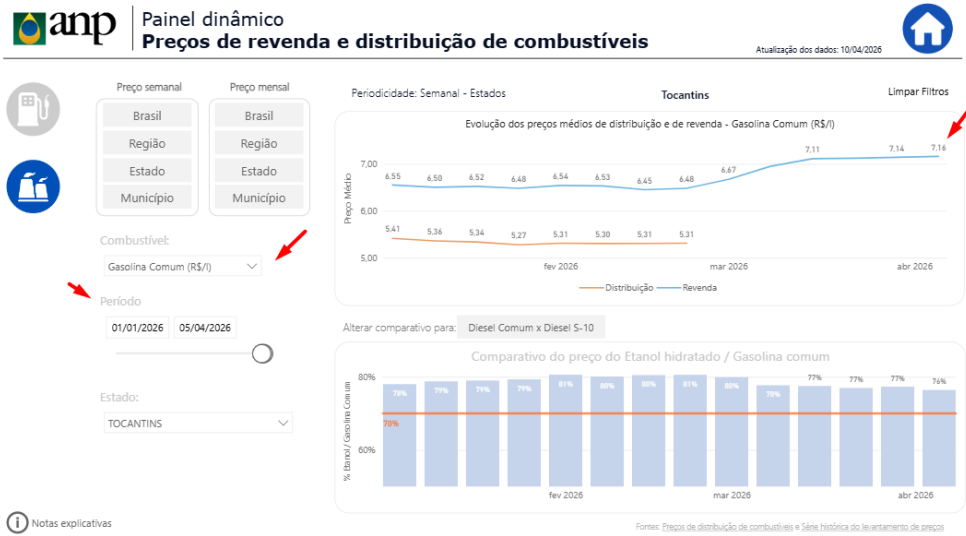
anp

Painel dinâmico
Preços de revenda e distribuição de combustíveis

Atualização dos dados: 10/04/2026

Preço semanal
Brasil
Região
Estado
Município

Preço mensal
Brasil
Região
Estado
Município

Combustível:
Gasolina Comum (R$/l)

Período
01/01/2026
05/04/2026

Estado:
TOCANTINS

Periodicidade: Semanal - Estados

Tocantins

Limpar Filtros

Evolução dos preços médios de distribuição e de revenda - Gasolina Comum (R$/l)

Preço Médio

7,00
6,00
5,00

6,55 6,50 6,52 6,48 6,54 6,53 6,45 6,48 6,67 7,11 7,14 7,16

5,41 5,36 5,34 5,27 5,31 5,30 5,31 5,31

fev 2026
mar 2026
abr 2026

Distribuição
Revenda

Alterar comparativo para:
Diesel Comum x Diesel S-10

Comparativo do preço do Etanol hidratado / Gasolina comum

% Etanol / Gasolina Comum

80%
60%

78% 79% 79% 79% 81% 80% 80% 81% 80% 78% 77% 77% 77% 76%

70%

fev 2026
mar 2026
abr 2026

Notas explicativas

Fontes: Preços de distribuição de combustíveis e Série histórica do levantamento de preços